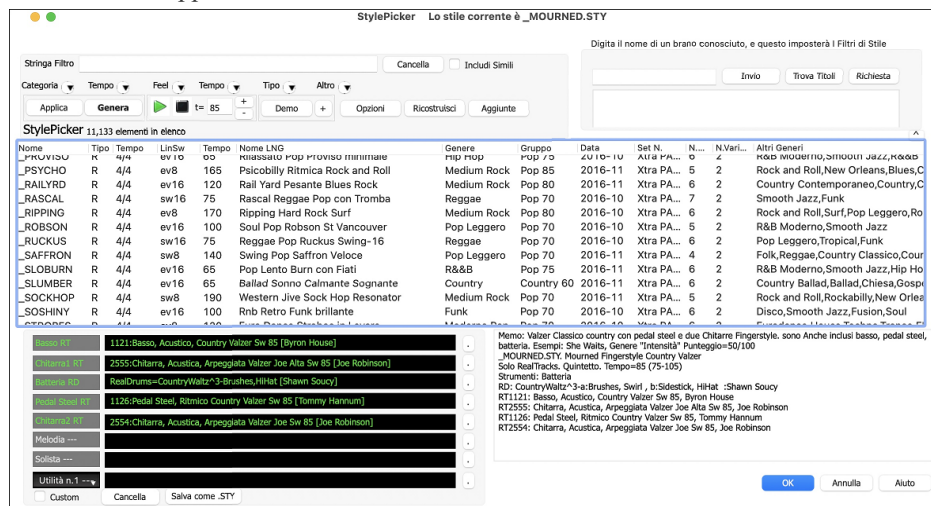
StylePicker Lo stile corrente è _MOURNED.STY

Stringa Filtro
Cancella
Includi Simili
Categoria Tempo Feel Tempo Tipo Altro
Applica Genera
t= 85 + -
Demo +
Opzioni Ricostruisci Aggiunte

Digita il nome di un brano conosciuto, e questo imposterà I Filtri di Stile
Invio Trova Titoli Richiesta

StylePicker 11,133 elementi in elenco

| Nome | Tipo | Tempo | LinSw | Tempo | Nome LNG | Genere | Gruppo | Data | Set N. | N.... | N.Vari... | Altri Generi |
|---|---|---|---|---|---|---|---|---|---|---|---|---|
| _PROVISO | R | 4/4 | ev16 | 65 | Rilassato Pop Proviso minimale | Hip Hop | Pop 75 | 2016-10 | Xtra PA... | 6 | 2 | R&B Moderno,Smooth Jazz,R&B |
| _PSYCHO | R | 4/4 | ev8 | 165 | Psicobilly Ritmica Rock and Roll | Medium Rock | Pop 85 | 2016-11 | Xtra PA... | 5 | 2 | Rock and Roll,New Orleans,Blues,C |
| _RAILYRD | R | 4/4 | ev16 | 120 | Rail Yard Pesante Blues Rock | Medium Rock | Pop 80 | 2016-11 | Xtra PA... | 6 | 2 | Country Contemporaneo,Country,C |
| _RASCAL | R | 4/4 | sw16 | 75 | Rascal Reggae Pop con Tromba | Reggae | Pop 75 | 2016-10 | Xtra PA... | 7 | 2 | Smooth Jazz,Funk |
| _RIPPING | R | 4/4 | ev8 | 170 | Ripping Hard Rock Surf | Medium Rock | Pop 80 | 2016-10 | Xtra PA... | 6 | 2 | Rock and Roll,Surf,Pop Leggero,Ro |
| _ROBSON | R | 4/4 | ev16 | 100 | Soul Pop Robson St Vancouver | Pop Leggero | Pop 70 | 2016-10 | Xtra PA... | 5 | 2 | R&B Moderno,Smooth Jazz |
| _RUCKUS | R | 4/4 | sw16 | 75 | Reggae Pop Ruckus Swing-16 | Reggae | Pop 70 | 2016-10 | Xtra PA... | 6 | 2 | Pop Leggero,Tropical,Funk |
| _SAFFRON | R | 4/4 | sw8 | 140 | Swing Pop Saffron Veloce | Pop Leggero | Pop 70 | 2016-11 | Xtra PA... | 4 | 2 | Folk,Reggae,Country Classico,Cour |
| _SLOBURN | R | 4/4 | ev16 | 65 | Pop Lento Burn con Fiati | R&B | Pop 75 | 2016-11 | Xtra PA... | 6 | 2 | R&B Moderno,Smooth Jazz,Hip Ho |
| _SLUMBER | R | 4/4 | ev16 | 65 | Ballad Sonno Calmante Sognante | Country | Country 60 | 2016-11 | Xtra PA... | 6 | 2 | Country Ballad,Ballad,Chiesa,Gospe |
| _SOCKHOP | R | 4/4 | sw8 | 190 | Western Jive Sock Hop Resonator | Medium Rock | Pop 70 | 2016-11 | Xtra PA... | 5 | 2 | Rock and Roll,Rockabilly,New Orlea |
| _SOSHINY | R | 4/4 | ev16 | 100 | Rnb Retro Funk brillante | Funk | Pop 70 | 2016-10 | Xtra PA... | 6 | 2 | Disco,Smooth Jazz,Fusion,Soul |

Basso RT 1121:Basso, Acustico, Country Valzer Sw 85 [Byron House]
Chitarra1 RT 2555:Chitarra, Acustica, Arpeggiata Valzer Joe Alta Sw 85 [Joe Robinson]
Batteria RD RealDrums=CountryWaltz^3-Brushes,HiHat [Shawn Soucy]
Pedal Steel RT 1126:Pedal Steel, Ritmico Country Valzer Sw 85 [Tommy Hannum]
Chitarra2 RT 2554:Chitarra, Acustica, Arpeggiata Valzer Joe Sw 85 [Joe Robinson]
Melodia ---
Solista ---
Utilità n.1 ---
Custom
Cancella Salva come .STY

Memo: Valzer Classico country con pedal steel e due Chitarre Fingerstyle. sono Anche inclusi basso, pedal steel, batteria. Esempi: She Waits, Genere "Intensità" Punteggio=50/100
_MOURNED.STY. Mourned Fingerstyle Country Valzer
Solo RealTracks. Quintetto. Tempo=85 (75-105)
Strumenti: Batteria
RD: CountryWaltz^3-a:Brushes, Swirl , b:Sidestick, HiHat :Shawn Soucy
RT1121: Basso, Acustico, Country Valzer Sw 85, Byron House
RT2555: Chitarra, Acustica, Arpeggiata Valzer Joe Alta Sw 85, Joe Robinson
RT1126: Pedal Steel, Ritmico Country Valzer Sw 85, Tommy Hannum
RT2554: Chitarra, Acustica, Arpeggiata Valzer Joe Sw 85, Joe Robinson

OK Annulla Aiuto